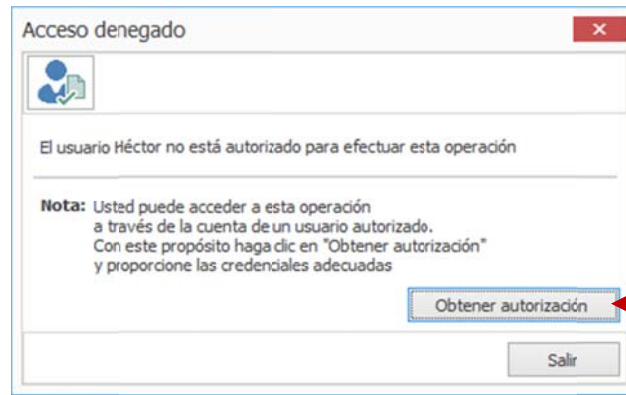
Acceso denegado

El usuario Héctor no está autorizado para efectuar esta operación

Nota: Usted puede acceder a esta operación a través de la cuenta de un usuario autorizado. Con este propósito haga clic en "Obtener autorización" y proporcione las credenciales adecuadas

Obtener autorización

Salir